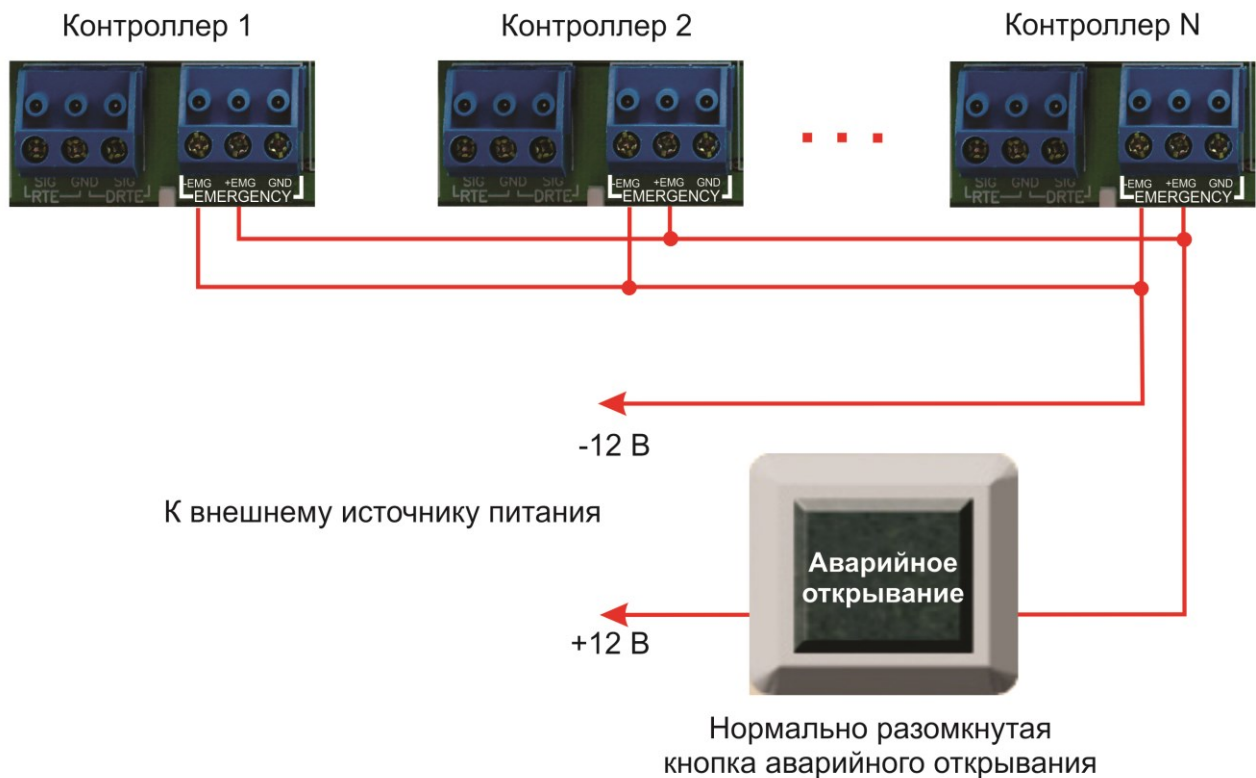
Контроллер 1

SIG GND SIG
RTE DRTE
-EMG +EMG GND
EMERGENCY

Контроллер 2

SIG GND SIG
RTE DRTE
-EMG +EMG GND
EMERGENCY

...

Контроллер N

SIG GND SIG
RTE DRTE
-EMG +EMG GND
EMERGENCY

-12 В

К внешнему источнику питания

+12 В

Аварийное открывание

Нормально разомкнутая кнопка аварийного открывания